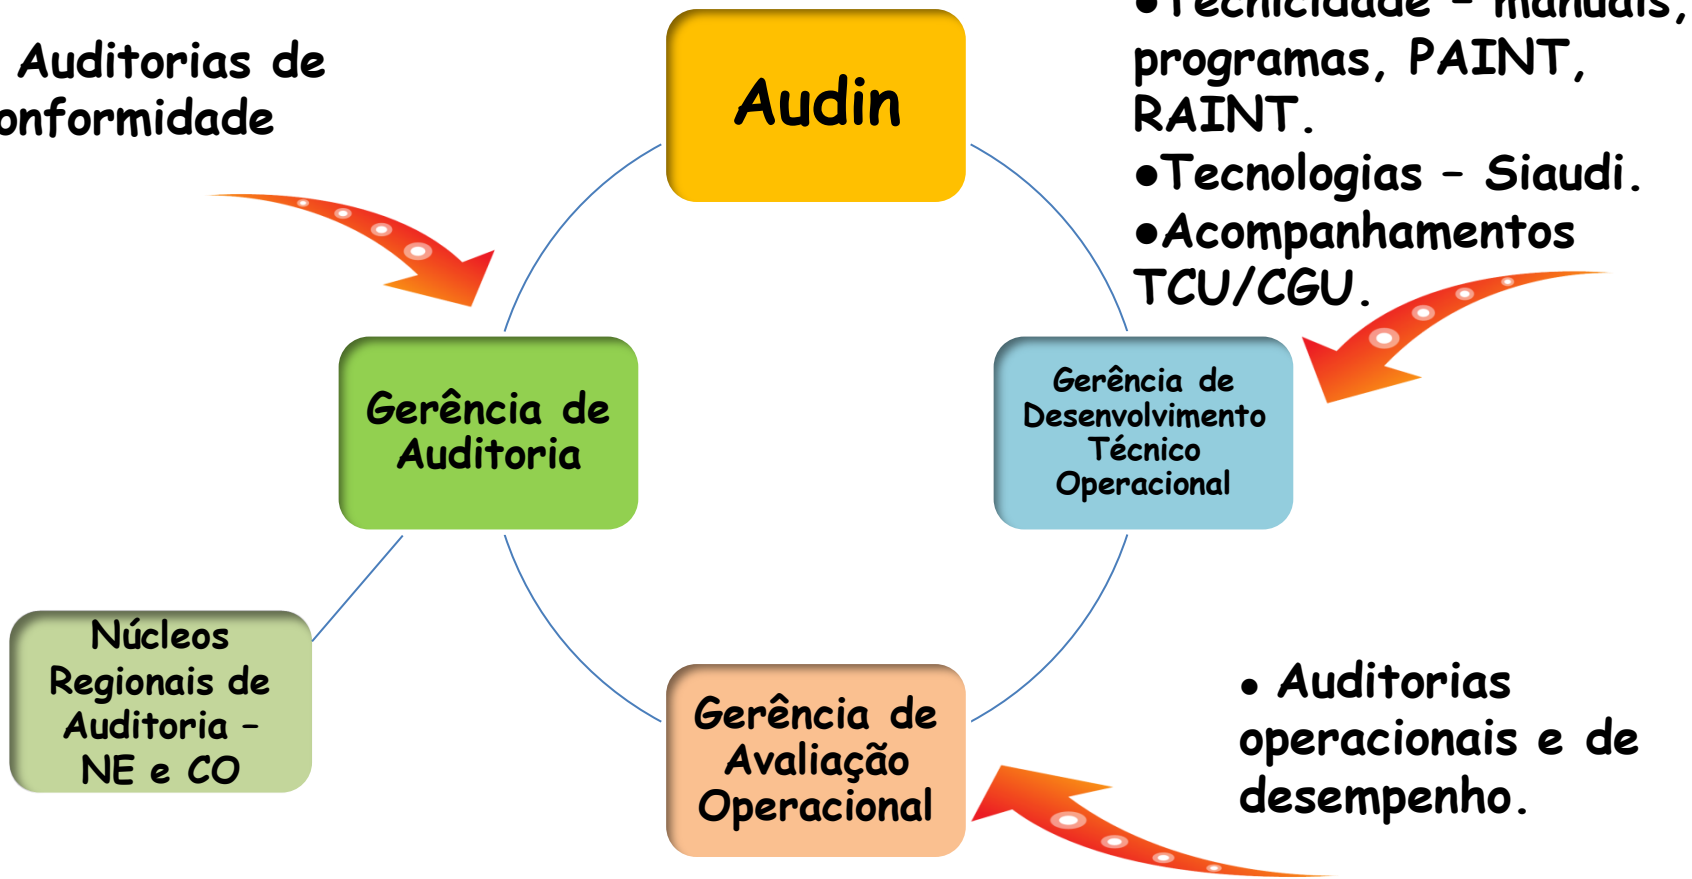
Auditorias de
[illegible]onformidade

Audin

●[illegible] – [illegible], programas, PAINT, RAINT.
●Tecnologias – Siaudi.
●Acompanhamentos TCU/CGU.

Gerência de Auditoria

Gerência de Desenvolvimento Técnico Operacional

Núcleos Regionais de Auditoria – NE e CO

Gerência de Avaliação Operacional

• Auditorias operacionais e de desempenho.